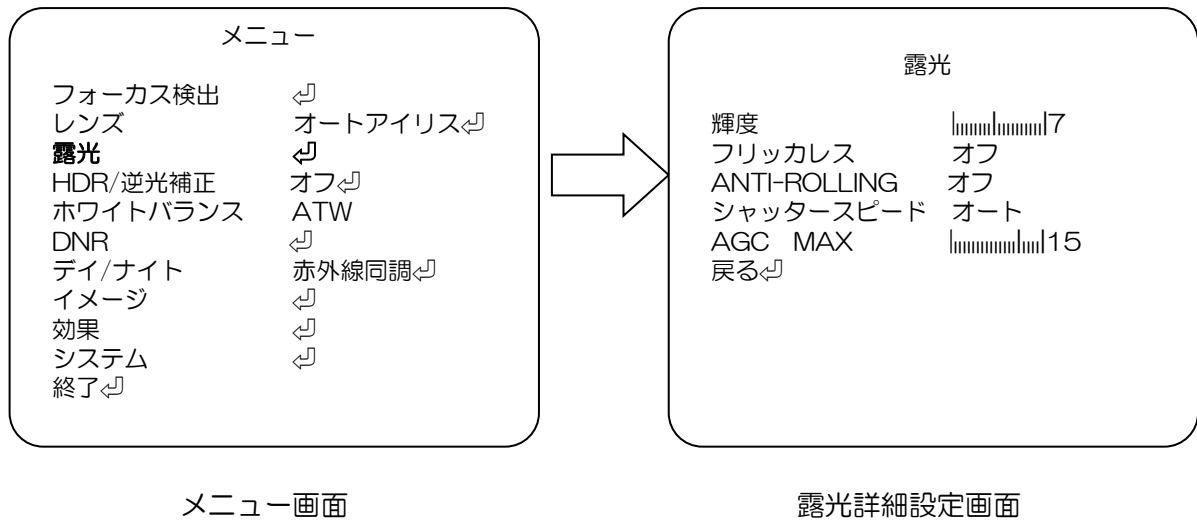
メニュー

フォーカス検出 ⏎
レンズ オートアイリス⏎
露光 ⏎
HDR/逆光補正 オフ⏎
ホワイトバランス ATW
DNR ⏎
デイ/ナイト 赤外線同調⏎
イメージ ⏎
効果 ⏎
システム ⏎
終了⏎

露光

輝度 7
フリッカレス オフ
ANTI-ROLLING オフ
シャッタースピード オート
AGC MAX 15
戻る⏎

メニュー画面

露光詳細設定画面